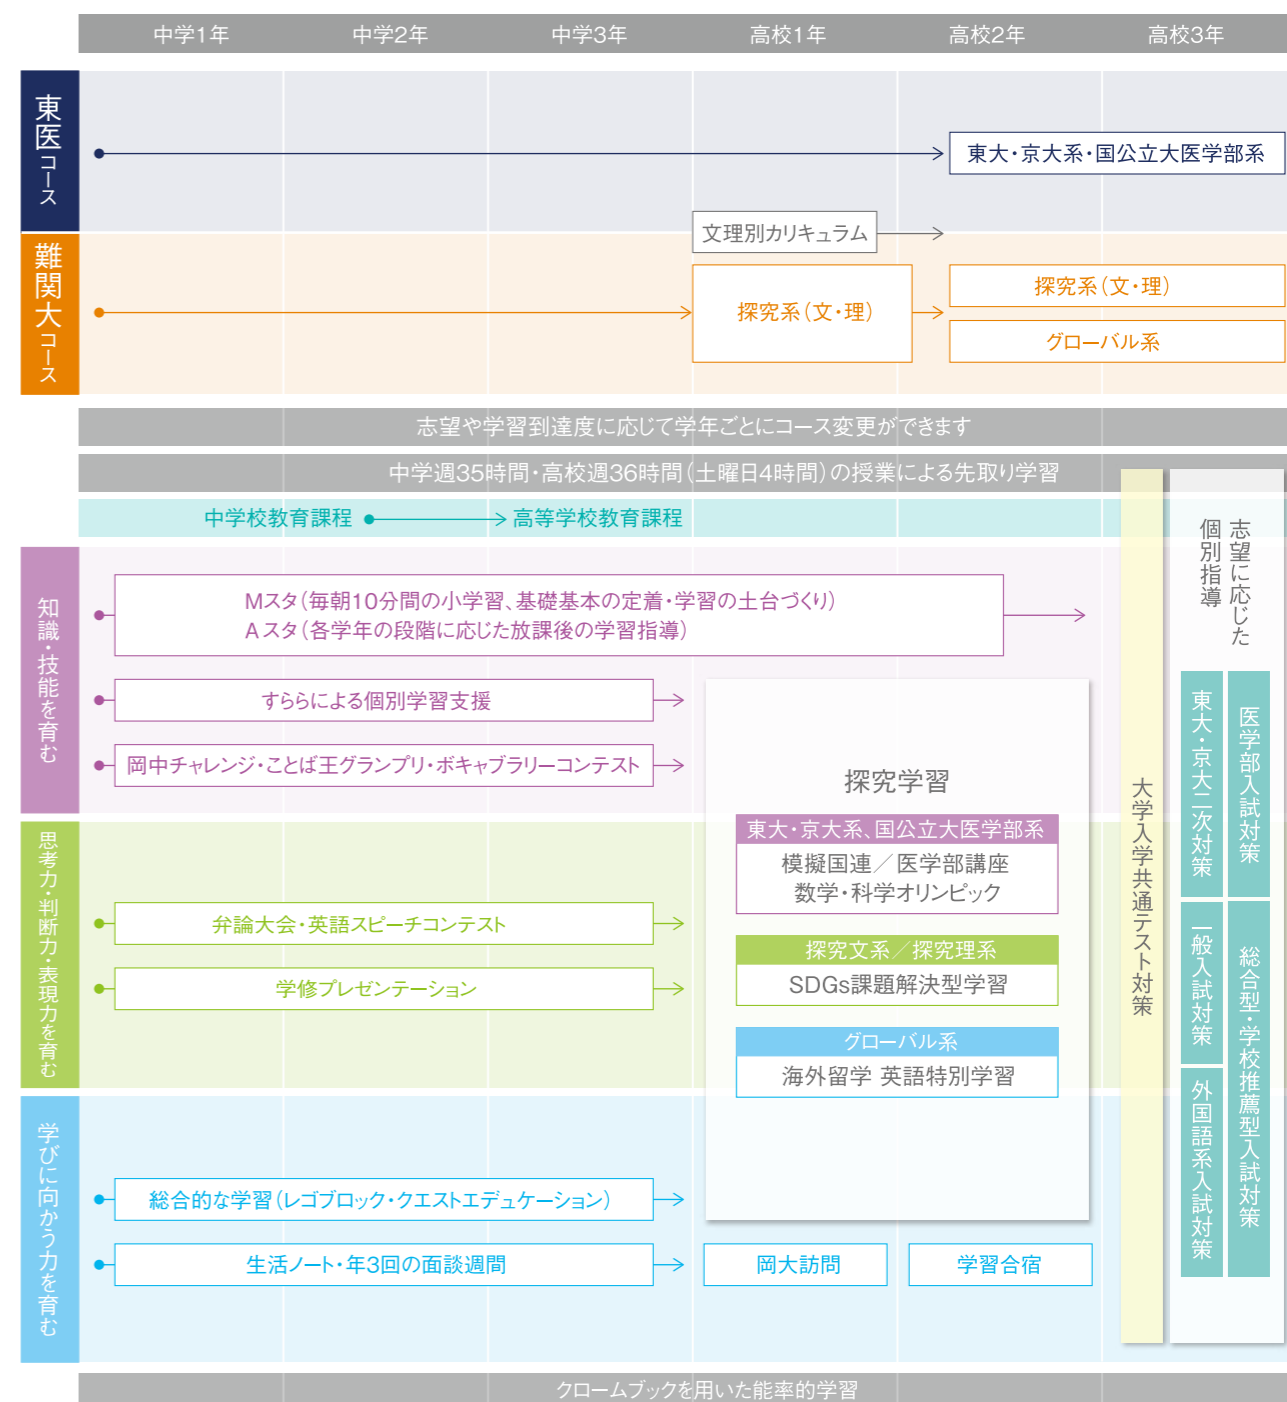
中学1年 中学2年 中学3年 高校1年 高校2年 高校3年

東医コース

東大・京大系・国公立大医学部系

文理別カリキュラム

難関大コース

探究系（文・理）

探究系（文・理）

グローバル系

志望や学習到達度に応じて学年ごとにコース変更ができます

中学週35時間・高校週36時間（土曜日4時間）の授業による先取り学習

中学校教育課程 高等学校教育課程

知識・技能を育む

Mスタ（毎朝10分間の小学習、基礎基本の定着・学習の土台づくり）
Aスタ（各学年の段階に応じた放課後の学習指導）

すららによる個別学習支援

岡中チャレンジ・ことば王グランプリ・ボキャブラリーコンテスト

思考力・判断力・表現力を育む

弁論大会・英語スピーチコンテスト

学修プレゼンテーション

学びに向かう力を育む

総合的な学習（レゴブロック・クエストエデュケーション）

生活ノート・年3回の面談週間

探究学習

東大・京大系、国公立大医学部系
模擬国連／医学部講座
数学・科学オリンピック

探究文系／探究理系
SDGs課題解決型学習

グローバル系
海外留学 英語特別学習

岡大訪問 学習合宿

大学入学共通テスト対策

志望に応じた個別指導

医学部入試対策

東大・京大二次対策

総合型・学校推薦型入試対策

一般入試対策

外国語系入試対策

クロームブックを用いた能率的学習